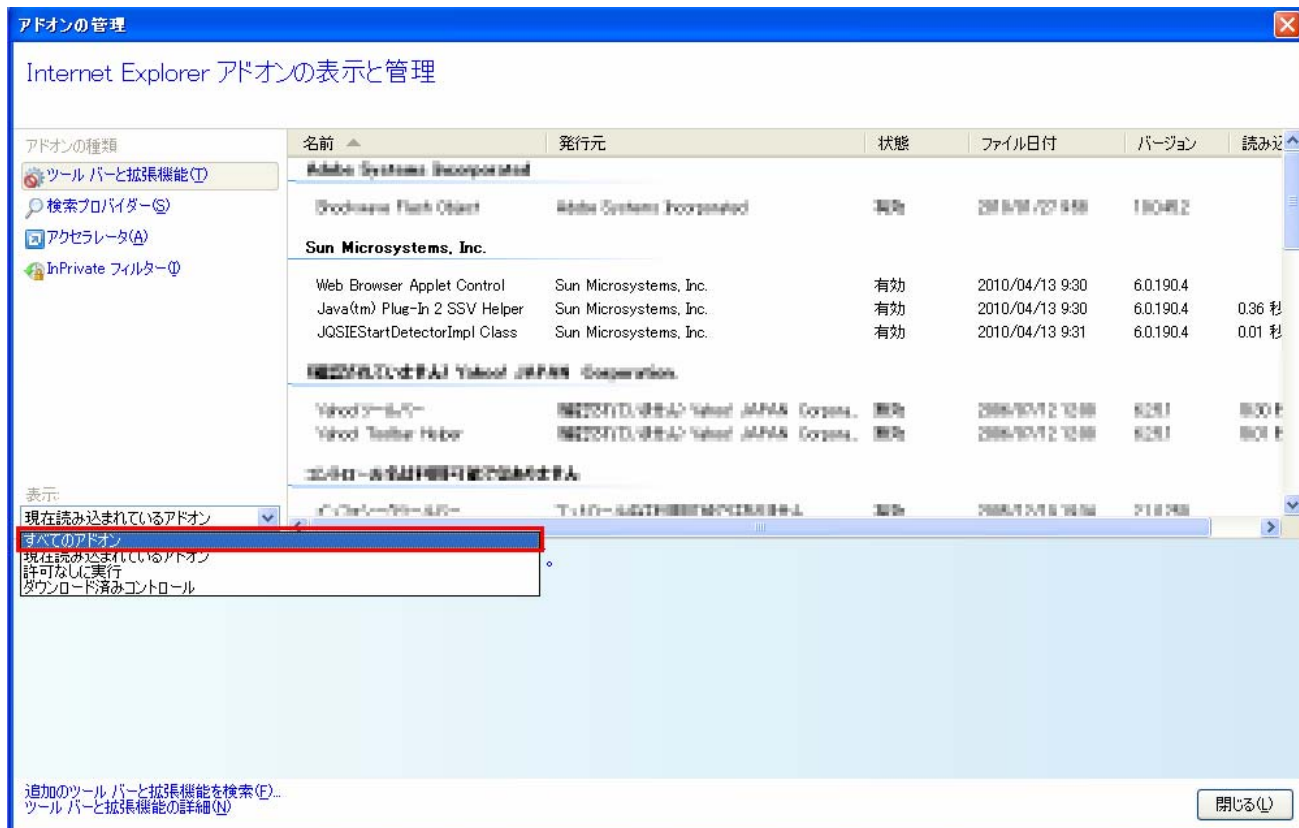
アドオンの管理

Internet Explorer アドオンの表示と管理

アドオンの種類

ツール バーと拡張機能(T)

検索プロバイダー(S)

アクセラレータ(A)

InPrivate フィルター(I)

表示:

現在読み込まれているアドオン

すべてのアドオン
現在読み込まれているアドオン
許可なしに実行
ダウンロード済みコントロール

| 名前 | 発行元 | 状態 | ファイル日付 | バージョン | 読み込 |
|---|---|---|---|---|---|
| Adobe Systems Incorporated | | | | | |
| Shockwave Flash Object | Adobe Systems Incorporated | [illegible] | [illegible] | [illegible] | |
| Sun Microsystems, Inc. | | | | | |
| Web Browser Applet Control | Sun Microsystems, Inc. | 有効 | 2010/04/13 9:30 | 6.0.190.4 | |
| Java(tm) Plug-In 2 SSV Helper | Sun Microsystems, Inc. | 有効 | 2010/04/13 9:30 | 6.0.190.4 | 0.36 秒 |
| JQSIEStartDetectorImpl Class | Sun Microsystems, Inc. | 有効 | 2010/04/13 9:31 | 6.0.190.4 | 0.01 秒 |
| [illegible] Yahoo! JAPAN Corporation. | | | | | |
| Yahoo! ツールバー | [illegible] Yahoo! JAPAN Corpora... | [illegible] | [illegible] | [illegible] | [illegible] |
| Yahoo! Toolbar Helper | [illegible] Yahoo! JAPAN Corpora... | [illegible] | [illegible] | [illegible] | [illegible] |
| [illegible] | | | | | |
| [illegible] | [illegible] | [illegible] | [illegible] | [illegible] | |

追加のツール バーと拡張機能を検索(F)...
ツール バーと拡張機能の詳細(N)

閉じる(L)